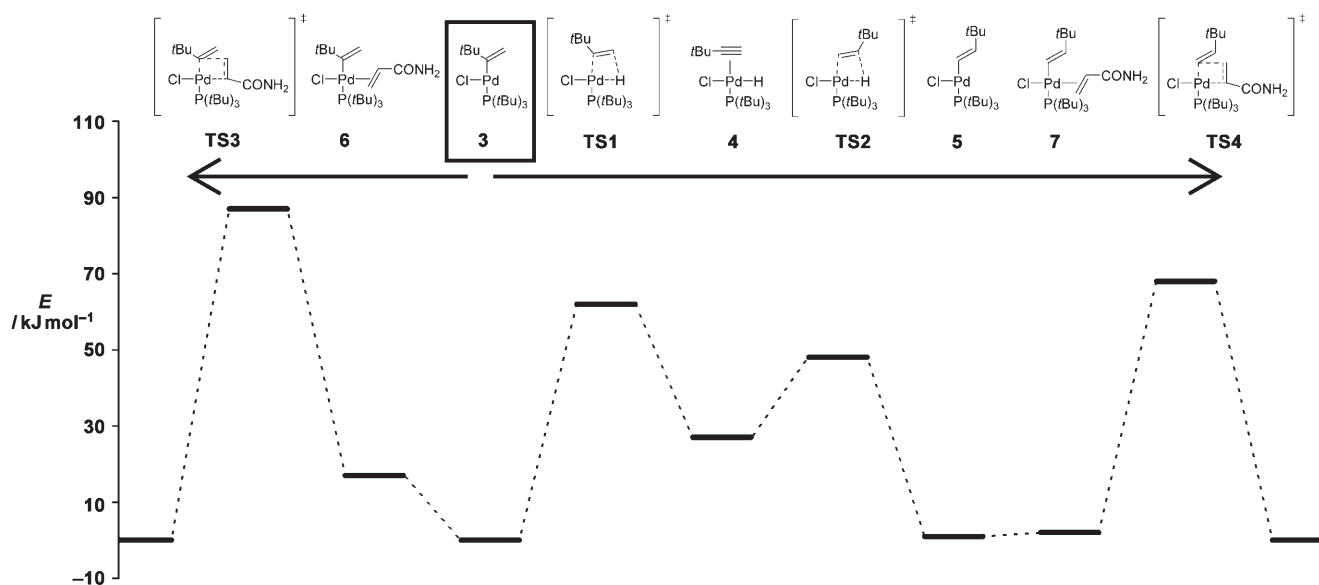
$t$Bu Cl–Pd CONH$_2$ P($t$Bu)$_3$ ‡
$t$Bu Cl–Pd CONH$_2$ P($t$Bu)$_3$
$t$Bu Cl–Pd P($t$Bu)$_3$
$t$Bu Cl–Pd--H P($t$Bu)$_3$ ‡
$t$Bu Cl–Pd–H P($t$Bu)$_3$
$t$Bu Cl–Pd--H P($t$Bu)$_3$ ‡
$t$Bu Cl–Pd P($t$Bu)$_3$
$t$Bu Cl–Pd CONH$_2$ P($t$Bu)$_3$
$t$Bu Cl–Pd CONH$_2$ P($t$Bu)$_3$ ‡

TS3 6 3 TS1 4 TS2 5 7 TS4

110
90
70
$E$ / kJ mol$^{-1}$
50
30
10
−10